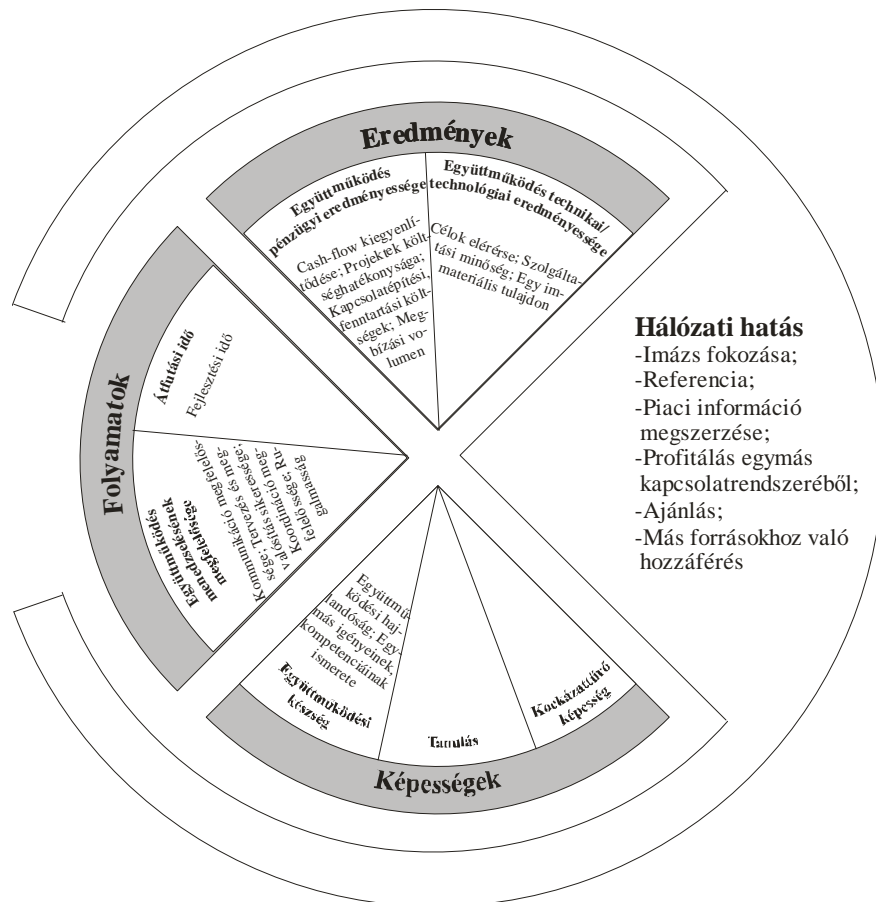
Eredmények

Együttműködés pénzügyi eredményessége

Cash-flow kiegyenlítődése; Projektek költséghatékonysága; Kapcsolatépítési, fenntartási költségek; Megbízási volumen

Együttműködés technikai/ technológiai eredményessége

Célok elérése; Szolgáltatási minőség; Egy immateriális tulajdon

Folyamatok

Átfutási idő

Fejlesztési idő

Együttműködés menedzselésének megfelelősége

Kommunikáció megfelelősége; Tervezés és megvalósítás sikeressége; Koordináció megfelelőssége; Rugalmasság

Képességek

Együttműködési készség

Együttműködési hajlandóság; Egymás igényeinek, kompetenciáinak ismerete

Tanulás

Kockázattűrő képesség

Hálózati hatás
-Imázs fokozása;
-Referencia;
-Piaci információ megszerzése;
-Profitálás egymás kapcsolatrendszeréből;
-Ajánlás;
-Más forrásokhoz való hozzáférés